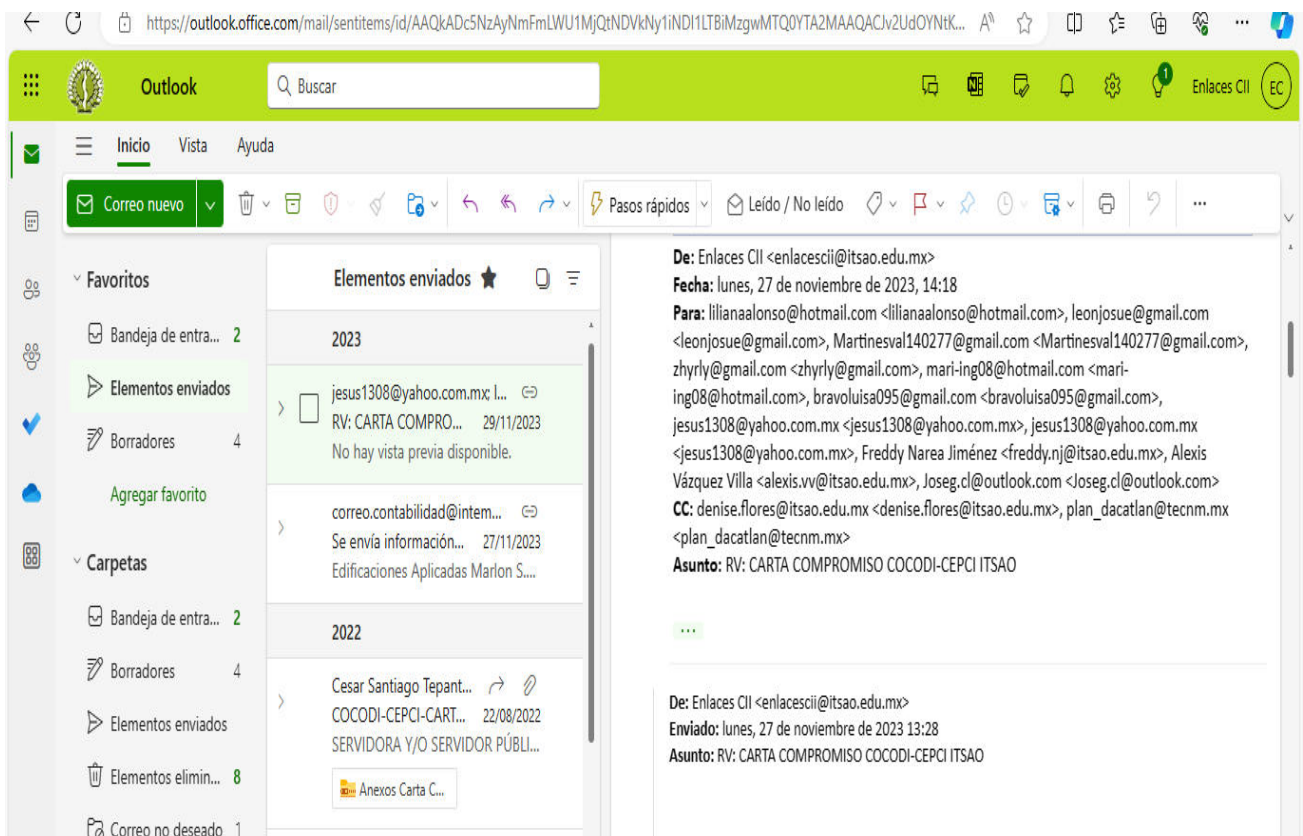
https://outlook.office.com/mail/sentitems/id/AAQkADc5NzAyNmFmLWU1MjQtNDVkNy1iNDI1LTBiMzgwMTQ0YTA2MAAQACJv2UdOYNtK...

Outlook
Buscar
Enlaces CII EC

Inicio Vista Ayuda

Correo nuevo
Pasos rápidos
Leído / No leído
...

Favoritos
Bandeja de entra... 2
Elementos enviados
Borradores 4
Agregar favorito

Carpetas
Bandeja de entra... 2
Borradores 4
Elementos enviados
Elementos elimin... 8
Correo no deseado 1

Elementos enviados

2023

jesus1308@yahoo.com.mx; I...
RV: CARTA COMPRO... 29/11/2023
No hay vista previa disponible.

correo.contabilidad@intem...
Se envía información... 27/11/2023
Edificaciones Aplicadas Marlon S....

2022

Cesar Santiago Tepant...
COCODI-CEPCI-CART... 22/08/2022
SERVIDORA Y/O SERVIDOR PÚBLI...
Anexos Carta C...

De: Enlaces CII <enlacescii@itsao.edu.mx>
Fecha: lunes, 27 de noviembre de 2023, 14:18
Para: lilianaalonso@hotmail.com <lilianaalonso@hotmail.com>, leonjosue@gmail.com <leonjosue@gmail.com>, Martinesval140277@gmail.com <Martinesval140277@gmail.com>, zhyrly@gmail.com <zhyrly@gmail.com>, mari-ing08@hotmail.com <mari-ing08@hotmail.com>, bravoluisa095@gmail.com <bravoluisa095@gmail.com>, jesus1308@yahoo.com.mx <jesus1308@yahoo.com.mx>, jesus1308@yahoo.com.mx <jesus1308@yahoo.com.mx>, Freddy Narea Jiménez <freddy.nj@itsao.edu.mx>, Alexis Vázquez Villa <alexis.vv@itsao.edu.mx>, Joseg.cl@outlook.com <Joseg.cl@outlook.com>
CC: denise.flores@itsao.edu.mx <denise.flores@itsao.edu.mx>, plan_dacatlan@tecnm.mx <plan_dacatlan@tecnm.mx>
Asunto: RV: CARTA COMPROMISO COCODI-CEPCI ITSAO

...

De: Enlaces CII <enlacescii@itsao.edu.mx>
Enviado: lunes, 27 de noviembre de 2023 13:28
Asunto: RV: CARTA COMPROMISO COCODI-CEPCI ITSAO